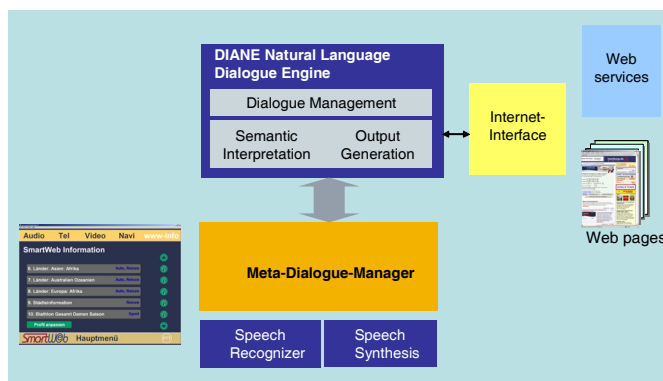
DIANE Natural Language Dialogue Engine

Dialogue Management

Semantic Interpretation

Output Generation

Internet-Interface

Web services

Web pages

Meta-Dialogue-Manager

Speech Recognizer

Speech Synthesis

Audio Tel Video Navi www-info

SmartWeb Information

6. Länder: Asien: Afrika

7. Länder: Australien Ozeanien

8. Länder: Europa: Afrika

9. Städteinformation

10. Biathlon Gesamt Damen Saison

Profil anpassen

SmartWeb Hauptmenü